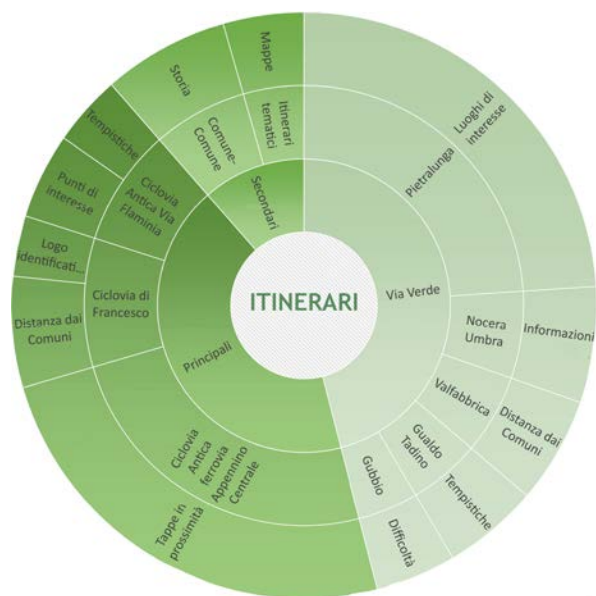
ITINERARI

Principali

Secondari

Via Verde

Ciclovia Antica Via Flaminia

Ciclovia di Francesco

Ciclovia Antica ferrovia Appennino Centrale

Comune-Comune

Itinerari tematici

Pietralunga

Nocera Umbra

Valfabbrica

Gualdo Tadino

Gubbio

Tempistiche

Punti di interesse

Logo identificati...

Distanza dai Comuni

Tappe in prossimità

Storia

Mappe

Luoghi di interesse

Informazioni

Distanza dai Comuni

Tempistiche

Difficoltà